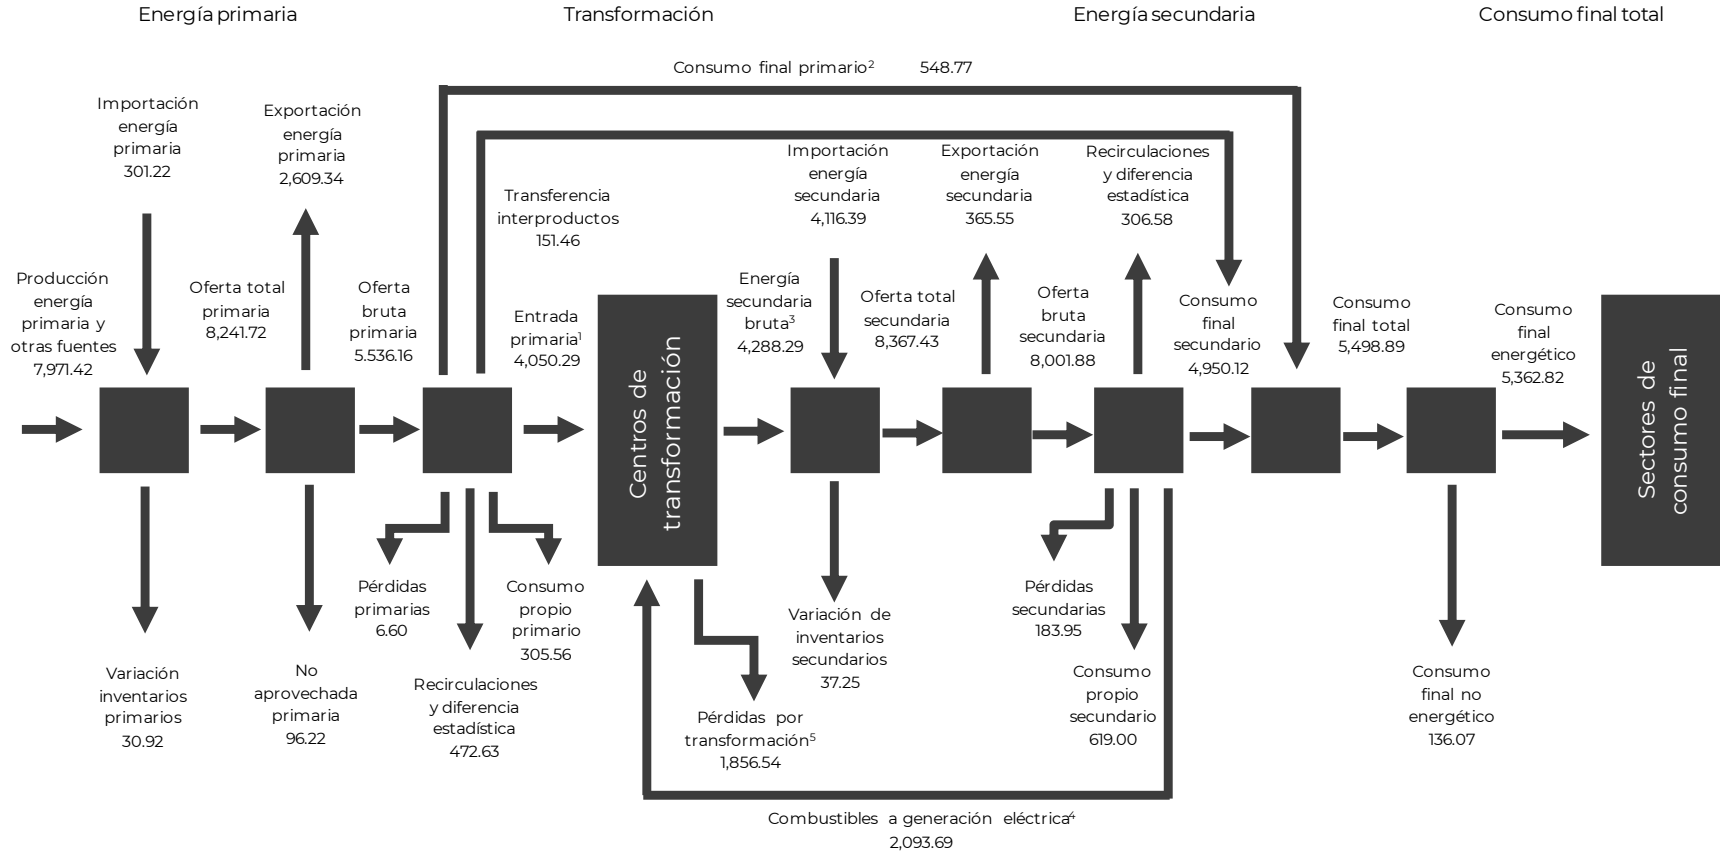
Energía primaria

Transformación

Energía secundaria

Consumo final total

Consumo final primario$^2$ 548.77

Importación energía primaria 301.22

Exportación energía primaria 2,609.34

Transferencia interproductos 151.46

Importación energía secundaria 4,116.39

Exportación energía secundaria 365.55

Recirculaciones y diferencia estadística 306.58

Producción energía primaria y otras fuentes 7,971.42

Oferta total primaria 8,241.72

Oferta bruta primaria 5.536.16

Entrada primaria$^1$ 4,050.29

Centros de transformación

Energía secundaria bruta$^3$ 4,288.29

Oferta total secundaria 8,367.43

Oferta bruta secundaria 8,001.88

Consumo final secundario 4,950.12

Consumo final total 5,498.89

Consumo final energético 5,362.82

Sectores de consumo final

Variación inventarios primarios 30.92

No aprovechada primaria 96.22

Pérdidas primarias 6.60

Recirculaciones y diferencia estadística 472.63

Consumo propio primario 305.56

Pérdidas por transformación$^5$ 1,856.54

Variación de inventarios secundarios 37.25

Pérdidas secundarias 183.95

Consumo propio secundario 619.00

Consumo final no energético 136.07

Combustibles a generación eléctrica$^4$ 2,093.69